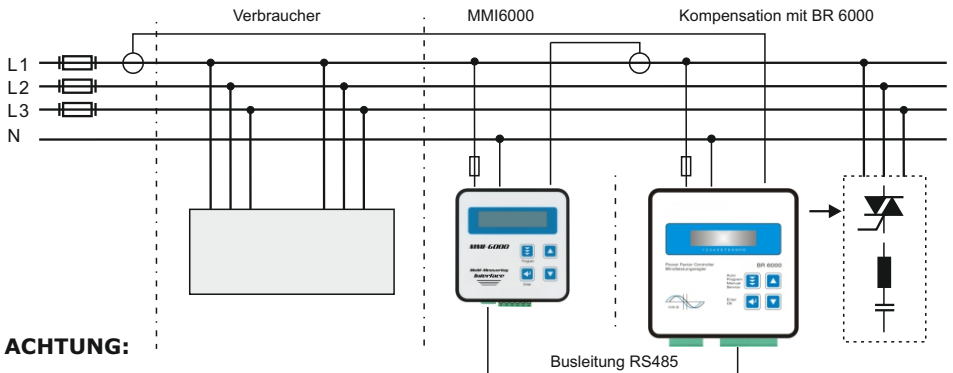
Verbraucher

MMI6000

Kompensation mit BR 6000

L1
L2
L3
N

MMI 6000

Multi Measuring Interface

BR 6000

Power Factor Controller
Blindleistungsregler

Auto
Program
Manual
Service

Enter
OK

ACHTUNG:

Busleitung RS485